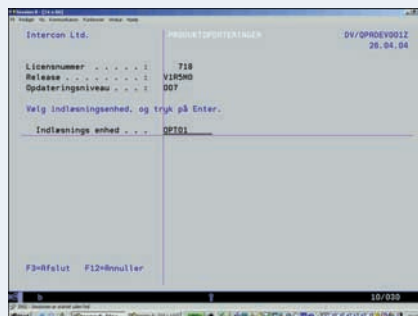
Intercon Ltd.

PRODUKTOPDATERINGER

DV/OPRDEV001Z
28.04.04

Licensnummer . . . . . : 718
Release . . . . . . . : V1R5M0
Opdateringsniveau . . . : 007

Vælg indlæsningsenhed, og tryk på Enter.

Indlæsnings enhed . . . OPT01

F3=Afslut F12=Annuller

10/030